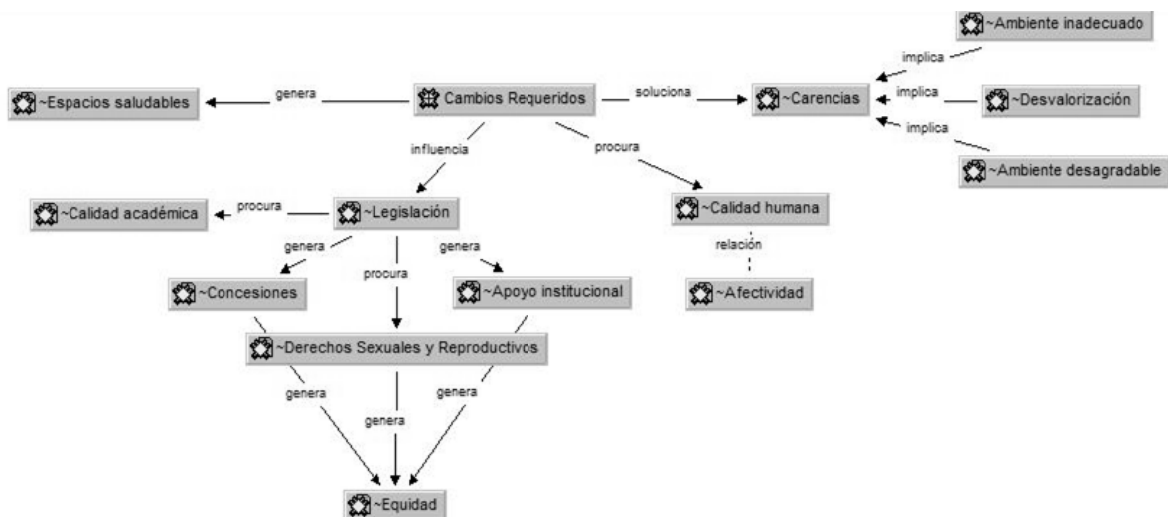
~Ambiente inadecuado

implica

~Espacios saludables

genera

Cambios Requeridos

soluciona

~Carencias

implica

~Desvalorización

implica

~Ambiente desagradable

influencia

procura

~Calidad académica

procura

~Legislación

~Calidad humana

genera

genera

relación

procura

~Concesiones

~Apoyo institucional

~Afectividad

~Derechos Sexuales y Reproductivos

genera

genera

genera

~Equidad